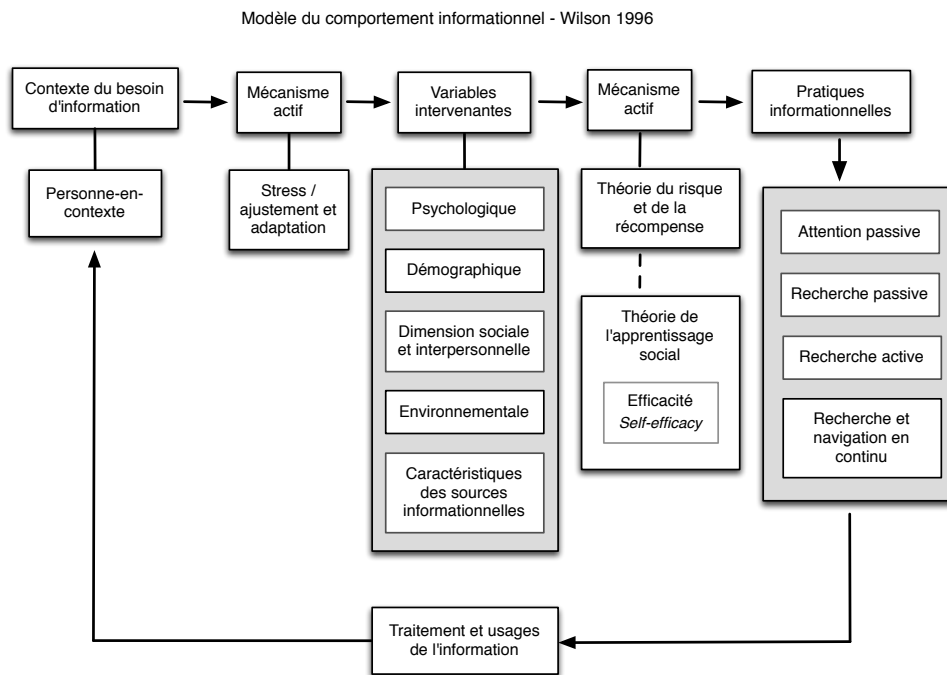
Modèle du comportement informationnel - Wilson 1996

Contexte du besoin d'information

Personne-en-contexte

Mécanisme actif

Stress / ajustement et adaptation

Variables intervenantes

Psychologique

Démographique

Dimension sociale et interpersonnelle

Environnementale

Caractéristiques des sources informationnelles

Mécanisme actif

Théorie du risque et de la récompense

Théorie de l'apprentissage social

Efficacité
Self-efficacy

Pratiques informationnelles

Attention passive

Recherche passive

Recherche active

Recherche et navigation en continu

Traitement et usages de l'information